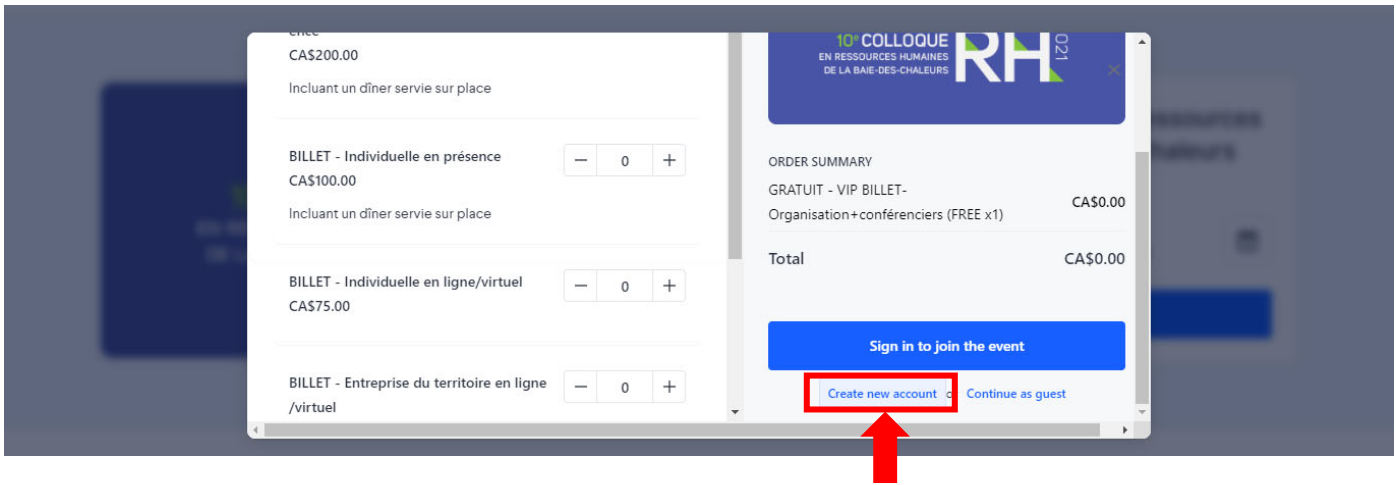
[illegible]
CA$200.00
Incluant un dîner servie sur place

BILLET - Individuelle en présence
CA$100.00
Incluant un dîner servie sur place

BILLET - Individuelle en ligne/virtuel
CA$75.00

BILLET - Entreprise du territoire en ligne /virtuel

− 0 +

10e COLLOQUE EN RESSOURCES HUMAINES DE LA BAIE-DES-CHALEURS RH 021

ORDER SUMMARY

GRATUIT - VIP BILLET-Organisation+conférenciers (FREE x1) CA$0.00

Total CA$0.00

Sign in to join the event

Create new account or Continue as guest